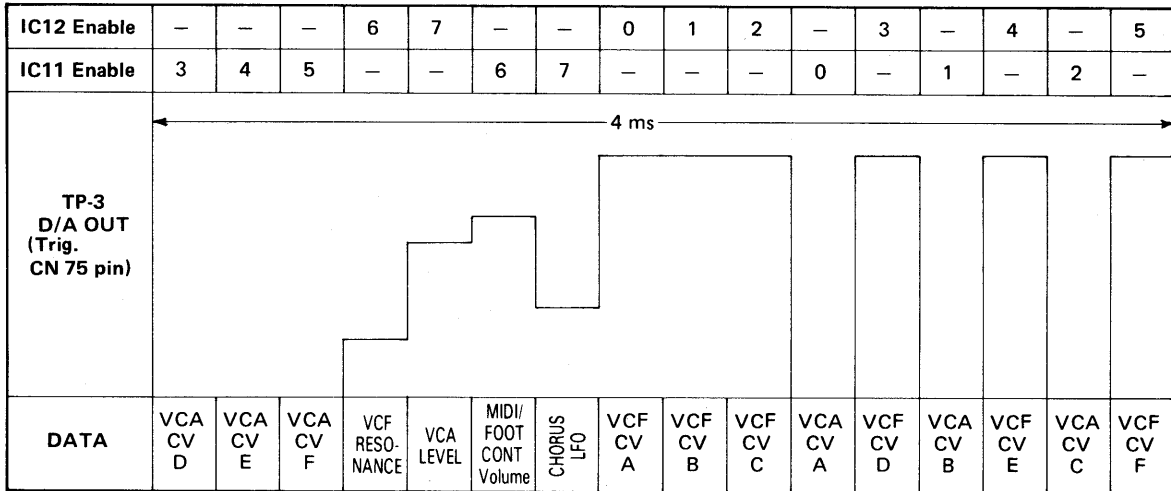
| IC12 Enable | – | – | – | 6 | 7 | – | – | 0 | 1 | 2 | – | 3 | – | 4 | – | 5 |
|---|---|---|---|---|---|---|---|---|---|---|---|---|---|---|---|---|
| IC11 Enable | 3 | 4 | 5 | – | – | 6 | 7 | – | – | – | 0 | – | 1 | – | 2 | – |

4 ms

TP-3 D/A OUT (Trig. CN 75 pin)

| DATA | VCA CV D | VCA CV E | VCA CV F | VCF RESONANCE | VCA LEVEL | MIDI/ FOOT CONT Volume | CHORUS LFO | VCF CV A | VCF CV B | VCF CV C | VCA CV A | VCF CV D | VCA CV B | VCF CV E | VCA CV C | VCF CV F |
|---|---|---|---|---|---|---|---|---|---|---|---|---|---|---|---|---|